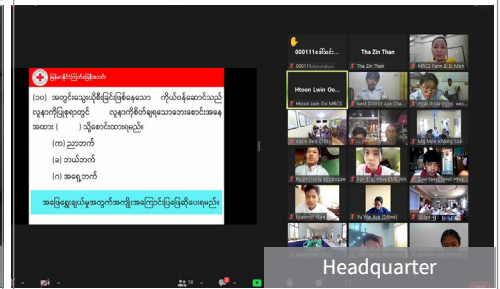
မြန်မာနိုင်ငံကြက်ခြေနီအသင်း

(၁၀) အတွင်းသွေးယိုစီးခြင်းဖြစ်နေသော ကိုယ်ဝန်ဆောင်သည် လူနာကိုပြုစုရာတွင် လူနာကိုစိတ်ချရသောသောင်အနေအထား ( ) သို့စောင်းထားရမည်။

(က) ညာဘက်

(ခ) ဘယ်ဘက်

(ဂ) အရှေ့ဘက်

အဖြေရွေးချယ်မှုအတွက်အကြောင်းပြချက်ပေးရမည်။

000111 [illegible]

Tha Zin Than

Htoon Lwin Oo MRCS

MRCS Farm & El Mon

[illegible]

Headquarter